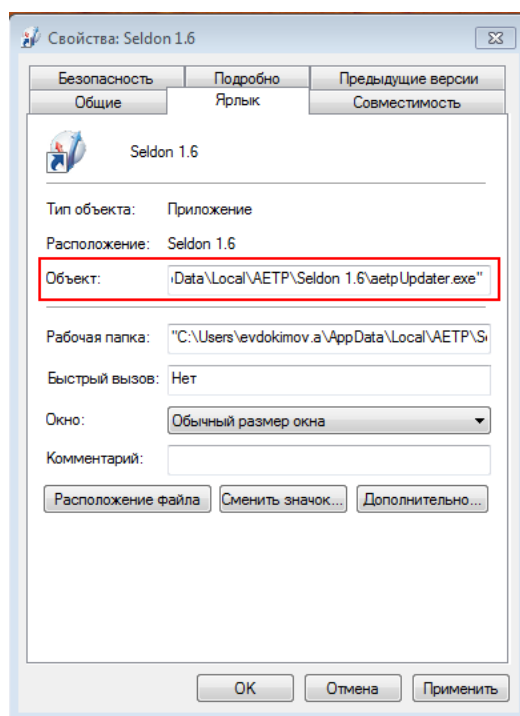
Свойства: Seldon 1.6

Безопасность | Подробно | Предыдущие версии
Общие | Ярлык | Совместимость

Seldon 1.6

Тип объекта: Приложение

Расположение: Seldon 1.6

Объект: \Data\Local\AETP\Seldon 1.6\aetpUpdater.exe"

Рабочая папка: "C:\Users\evdokimov.a\AppData\Local\AETP\S

Быстрый вызов: Нет

Окно: Обычный размер окна

Комментарий:

Расположение файла | Сменить значок... | Дополнительно...

OK | Отмена | Применить